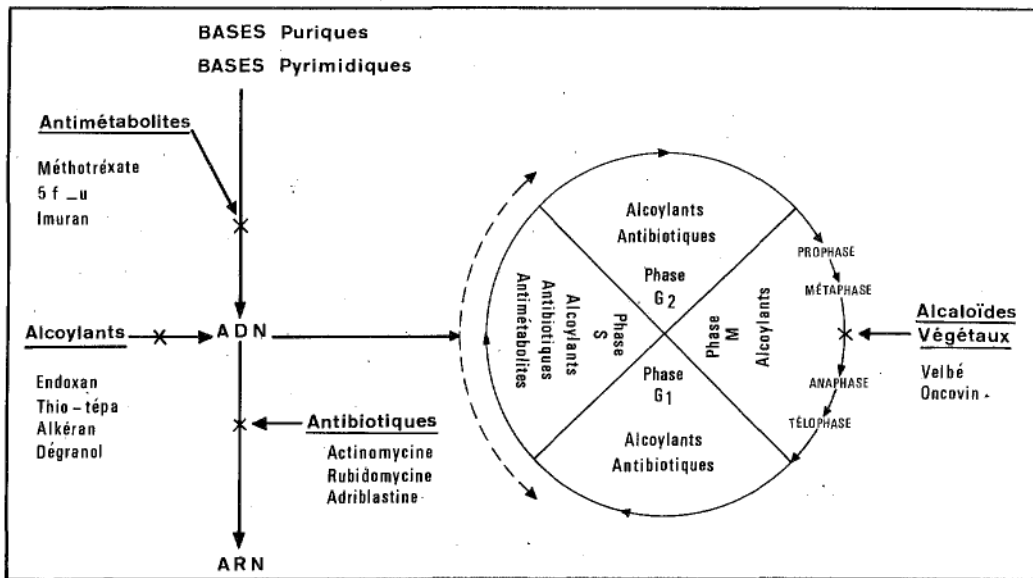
BASES Puriques
BASES Pyrimidiques

Antimétabolites

Méthotréxate
5 f _u
Imuran

Alcoylants

ADN

Endoxan
Thio-tépa
Alkéran
Dégranol

Antibiotiques

Actinomycine
Rubidomycine
Adriblastine

ARN

Alcoylants
Antibiotiques

Phase
$G_2$

Phase
S

Alcoylants
Antibiotiques
Antimétabolites

Phase
M

Alcoylants

Phase
$G_1$

Alcoylants
Antibiotiques

PROPHASE
MÉTAPHASE
ANAPHASE
TÉLOPHASE

Alcaloïdes
Végétaux

Velbé
Oncovin